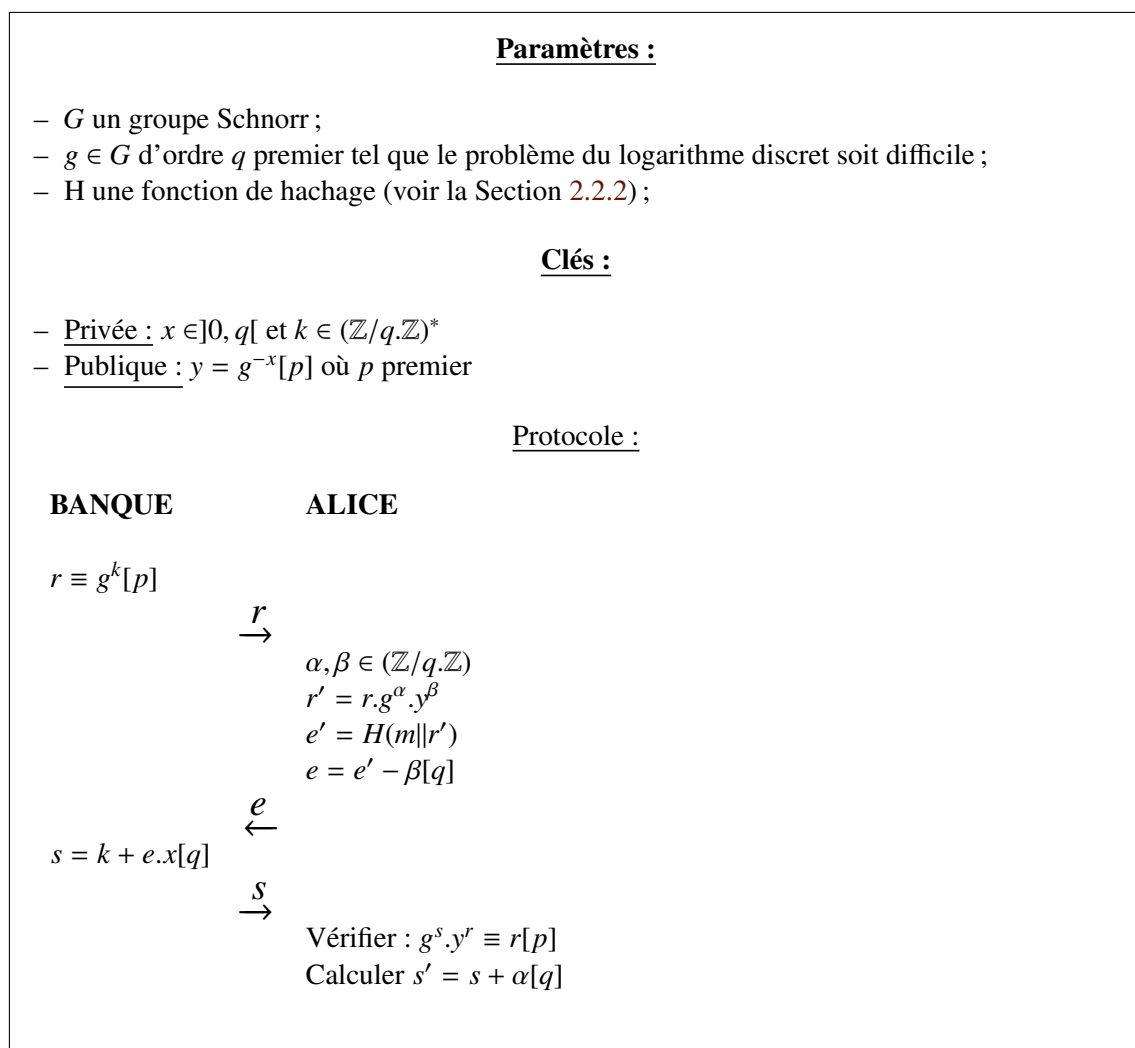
**Paramètres :**

– $G$ un groupe Schnorr ;
– $g \in G$ d'ordre $q$ premier tel que le problème du logarithme discret soit difficile ;
– H une fonction de hachage (voir la Section 2.2.2) ;

**Clés :**

– Privée : $x \in ]0, q[$ et $k \in (\mathbb{Z}/q.\mathbb{Z})^*$
– Publique : $y = g^{-x}[p]$ où $p$ premier

Protocole :

**BANQUE** **ALICE**

$r \equiv g^k[p]$
$\overset{r}{\rightarrow}$
$\alpha, \beta \in (\mathbb{Z}/q.\mathbb{Z})$
$r' = r.g^{\alpha}.y^{\beta}$
$e' = H(m\|r')$
$e = e' - \beta[q]$
$\overset{e}{\leftarrow}$
$s = k + e.x[q]$
$\overset{s}{\rightarrow}$
Vérifier : $g^s.y^r \equiv r[p]$
Calculer $s' = s + \alpha[q]$